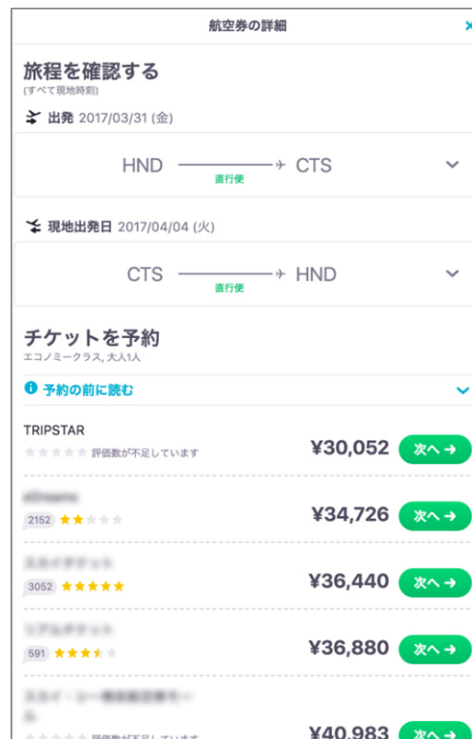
航空券の詳細

×

旅程を確認する
(すべて現地時刻)

出発 2017/03/31 (金)

HND 直行便 CTS

現地出発日 2017/04/04 (火)

CTS 直行便 HND

チケットを予約
エコノミークラス, 大人1人

予約の前に読む

TRIPSTAR
評価数が不足しています
¥30,052
次へ →

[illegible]
2152
¥34,726
次へ →

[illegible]
3052
¥36,440
次へ →

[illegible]
591
¥36,880
次へ →

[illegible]
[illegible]
¥40,983
次へ →